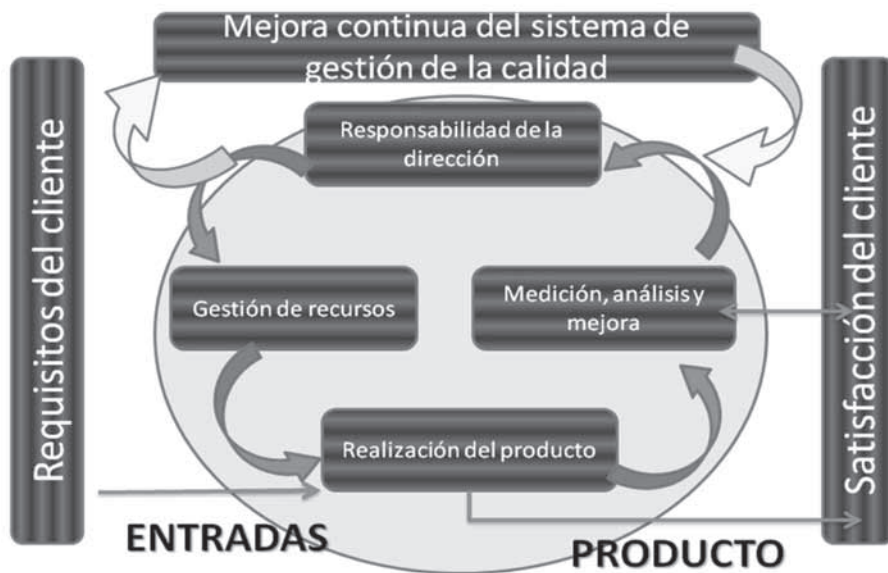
Mejora continua del sistema de gestión de la calidad

Requisitos del cliente

Responsabilidad de la dirección

Gestión de recursos

Medición, análisis y mejora

Realización del producto

Satisfacción del cliente

ENTRADAS

PRODUCTO